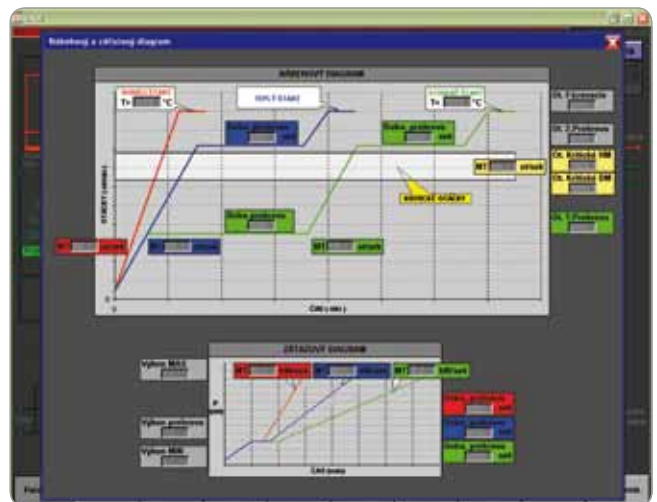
Náběhový a zátěžový diagram

NÁBĚHOVÝ DIAGRAM

Tv °C

TEPLÝ START

Tv °C

Doba prodlevy sek

Doba prodlevy sek

Doba prodlevy sek

ot/min

ot/min

ot/min

ot/min

OTÁČKY (ot/min)

kritické otáčky

ČAS (min)

OL 1 Kritické

OL 2 Prodleva

OL Kritické OM

OL Kritické OM

OL 1 Prodleva

ZÁTĚŽOVÝ DIAGRAM

Výkon MAX

Výkon MIN

kW/min

kW/min

kW/min

Doba prodlevy sek

Doba prodlevy sek

Doba prodlevy sek

ČAS (min)